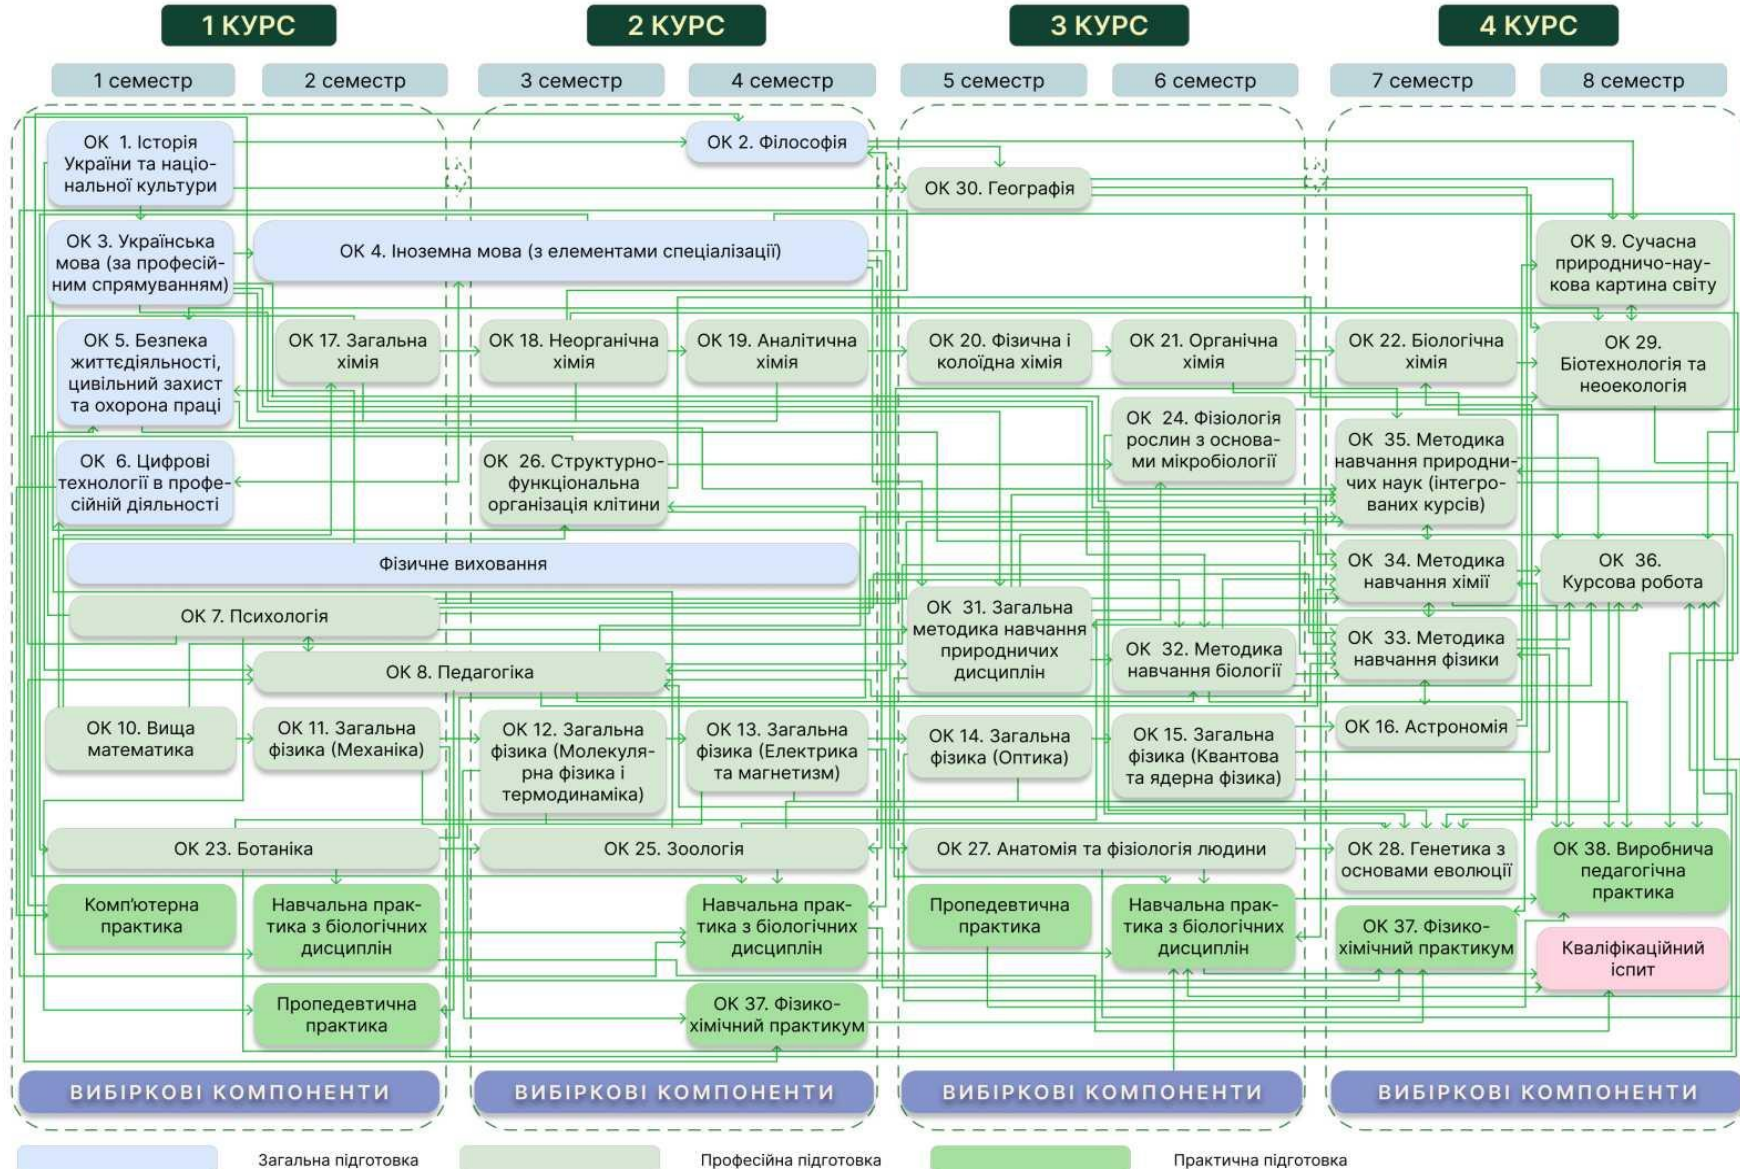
1 КУРС

2 КУРС

3 КУРС

4 КУРС

1 семестр

2 семестр

3 семестр

4 семестр

5 семестр

6 семестр

7 семестр

8 семестр

ОК 1. Історія України та національної культури

ОК 2. Філософія

ОК 30. Географія

ОК 3. Українська мова (за професійним спрямуванням)

ОК 4. Іноземна мова (з елементами спеціалізації)

ОК 9. Сучасна природничо-наукова картина світу

ОК 5. Безпека життєдіяльності, цивільний захист та охорона праці

ОК 17. Загальна хімія

ОК 18. Неорганічна хімія

ОК 19. Аналітична хімія

ОК 20. Фізична і колоїдна хімія

ОК 21. Органічна хімія

ОК 22. Біологічна хімія

ОК 29. Біотехнологія та неоекологія

ОК 24. Фізіологія рослин з основами мікробіології

ОК 6. Цифрові технології в професійній діяльності

ОК 26. Структурно-функціональна організація клітини

ОК 35. Методика навчання природничих наук (інтегрованих курсів)

Фізичне виховання

ОК 34. Методика навчання хімії

ОК 36. Курсова робота

ОК 7. Психологія

ОК 31. Загальна методика навчання природничих дисциплін

ОК 8. Педагогіка

ОК 32. Методика навчання біології

ОК 33. Методика навчання фізики

ОК 10. Вища математика

ОК 11. Загальна фізика (Механіка)

ОК 12. Загальна фізика (Молекулярна фізика і термодинаміка)

ОК 13. Загальна фізика (Електрика та магнетизм)

ОК 14. Загальна фізика (Оптика)

ОК 15. Загальна фізика (Квантова та ядерна фізика)

ОК 16. Астрономія

ОК 23. Ботаніка

ОК 25. Зоологія

ОК 27. Анатомія та фізіологія людини

ОК 28. Генетика з основами еволюції

ОК 38. Виробнича педагогічна практика

Комп'ютерна практика

Навчальна практика з біологічних дисциплін

Навчальна практика з біологічних дисциплін

Пропедевтична практика

Навчальна практика з біологічних дисциплін

ОК 37. Фізико-хімічний практикум

Кваліфікаційний іспит

Пропедевтична практика

ОК 37. Фізико-хімічний практикум

ВИБІРКОВІ КОМПОНЕНТИ

ВИБІРКОВІ КОМПОНЕНТИ

ВИБІРКОВІ КОМПОНЕНТИ

ВИБІРКОВІ КОМПОНЕНТИ

Загальна підготовка

Професійна підготовка

Практична підготовка